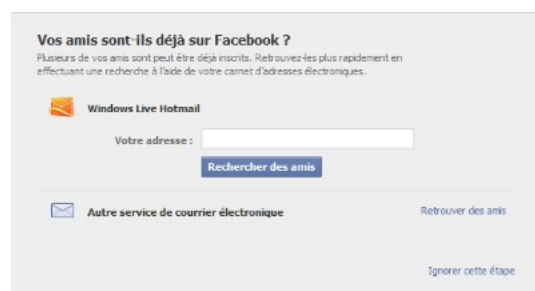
Vos amis sont-ils déjà sur Facebook ?

Plusieurs de vos amis sont peut être déjà inscrits. Retrouvez-les plus rapidement en effectuant une recherche à l'aide de votre carnet d'adresses électroniques.

Windows Live Hotmail

Votre adresse :

Rechercher des amis

Autre service de courrier électronique

Retrouver des amis

Ignorer cette étape